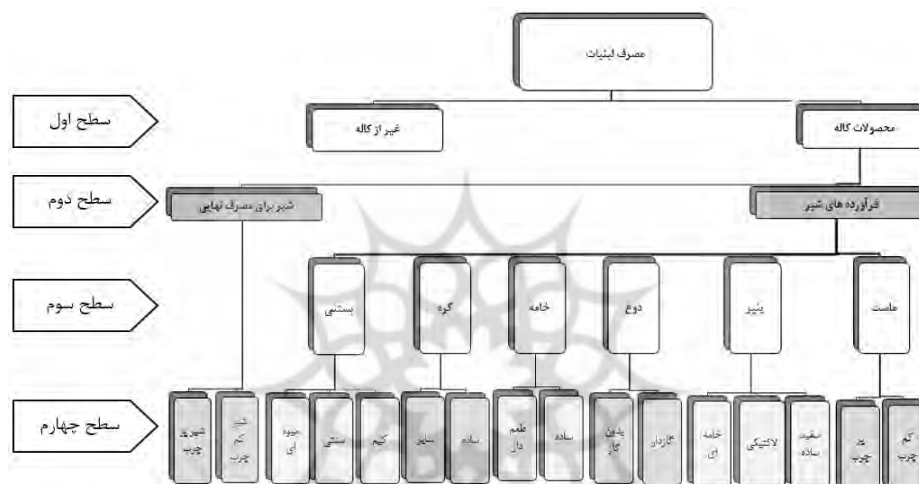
مصرف لبنیات

سطح اول

غیر از کاله

محصولات کاله

سطح دوم

شیر برای مصرف نهایی

فرآورده های شیر

سطح سوم

بستنی

کره

خامه

دوغ

پنیر

ماست

سطح چهارم

شیر پر چرب

شیر کم چرب

میوه ای

سنتی

کیم

سیر

ساده

طعم دار

ساده

بدون گاز

گازدار

خامه ای

لاکتیکی

سفید ساده

پر چرب

کم چرب